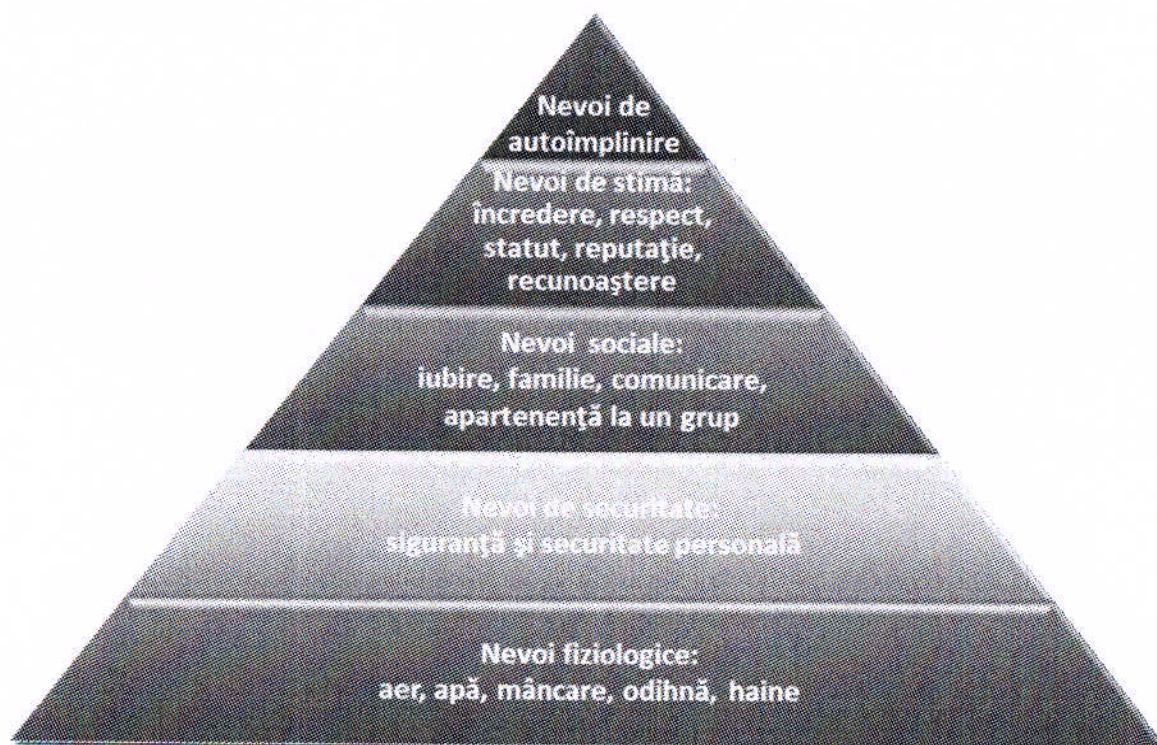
Nevoi de autoîmplinire

Nevoi de stimă: încredere, respect, statut, reputaţie, recunoaştere

Nevoi sociale: iubire, familie, comunicare, apartenenţă la un grup

Nevoi de securitate: siguranţă şi securitate personală

Nevoi fiziologice: aer, apă, mâncare, odihnă, haine